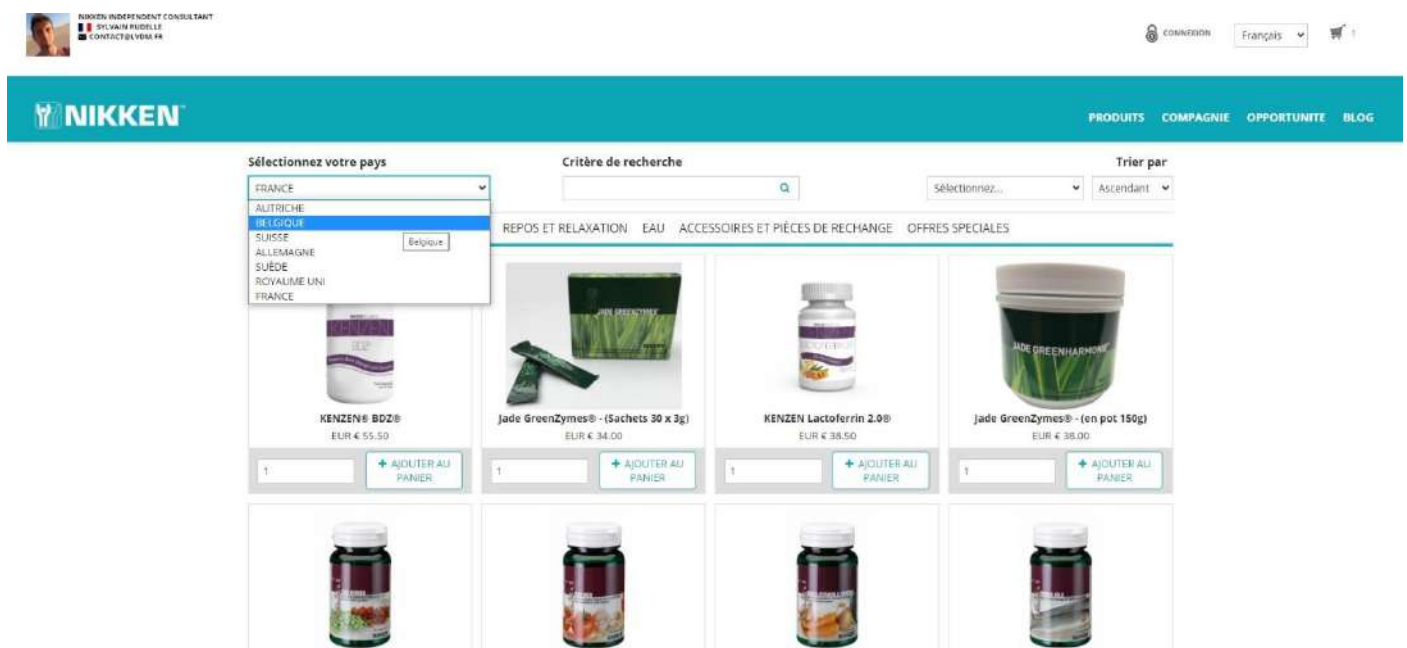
NIKKEN INDEPENDENT CONSULTANT
SYLVAIN RUDELLE
CONTACT@LVDM.FR

CONNEXION Français 1

NIKKEN

PRODUITS COMPAGNIE OPPORTUNITE BLOG

Sélectionnez votre pays
FRANCE
AUTRICHE
BELGIQUE
SUISSE
ALLEMAGNE
SUÈDE
ROYAUME UNI
FRANCE
Belgique

Critère de recherche

Trier par
Sélectionnez... Ascendant

REPOS ET RELAXATION EAU ACCESSOIRES ET PIÈCES DE RECHANGE OFFRES SPECIALES

KENZEN® BDZ®
EUR € 55.50
1 + AJOUTER AU PANIER

Jade GreenZymes® - (Sachets 30 x 3g)
EUR € 34.00
1 + AJOUTER AU PANIER

KENZEN Lactoferrin 2.0®
EUR € 38.50
1 + AJOUTER AU PANIER

Jade GreenZymes® - (en pot 150g)
EUR € 38.00
1 + AJOUTER AU PANIER